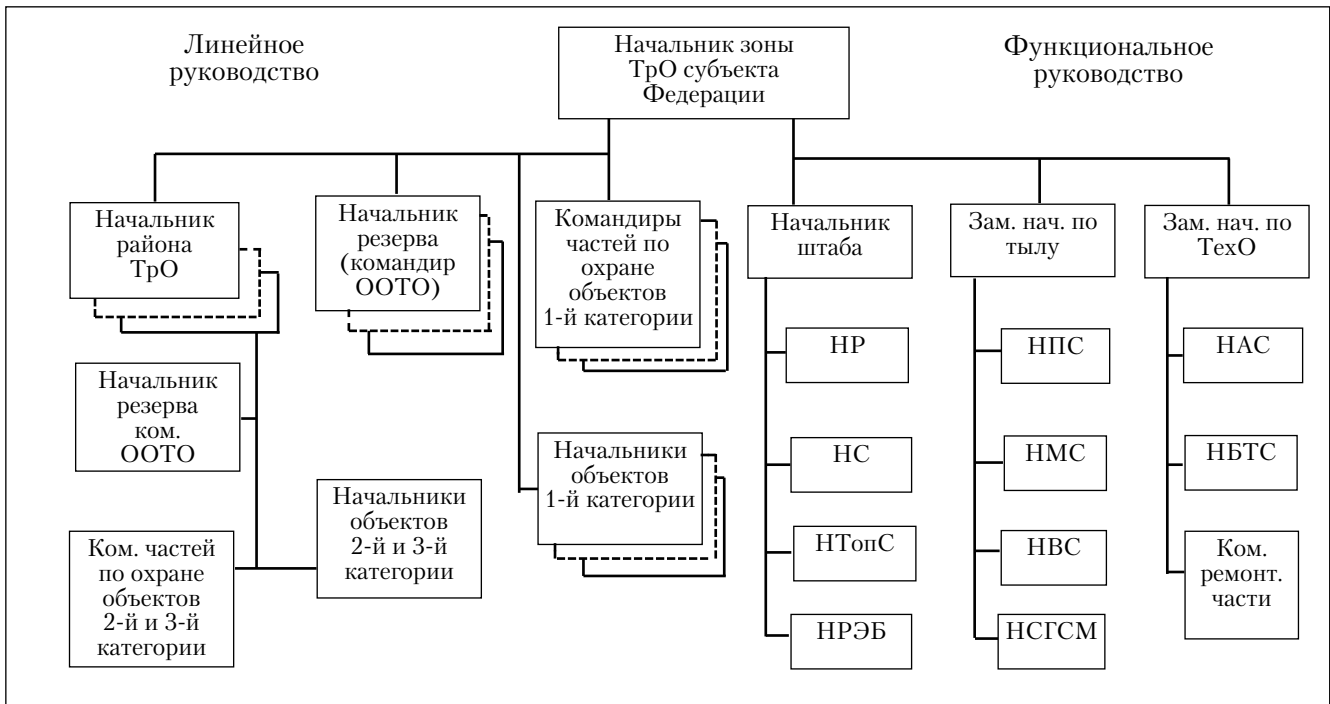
Линейное руководство

Начальник зоны ТрО субъекта Федерации

Функциональное руководство

Начальник района ТрО

Начальник резерва (командир ООТО)

Командиры частей по охране объектов 1-й категории

Начальник штаба

Зам. нач. по тылу

Зам. нач. по ТехО

НР

НПС

НАС

Начальник резерва ком. ООТО

НС

НМС

НБТС

Начальники объектов 1-й категории

Начальники объектов 2-й и 3-й категории

НТопС

НВС

Ком. частей по охране объектов 2-й и 3-й категории

Ком. ремонт. части

НРЭБ

НСГСМ